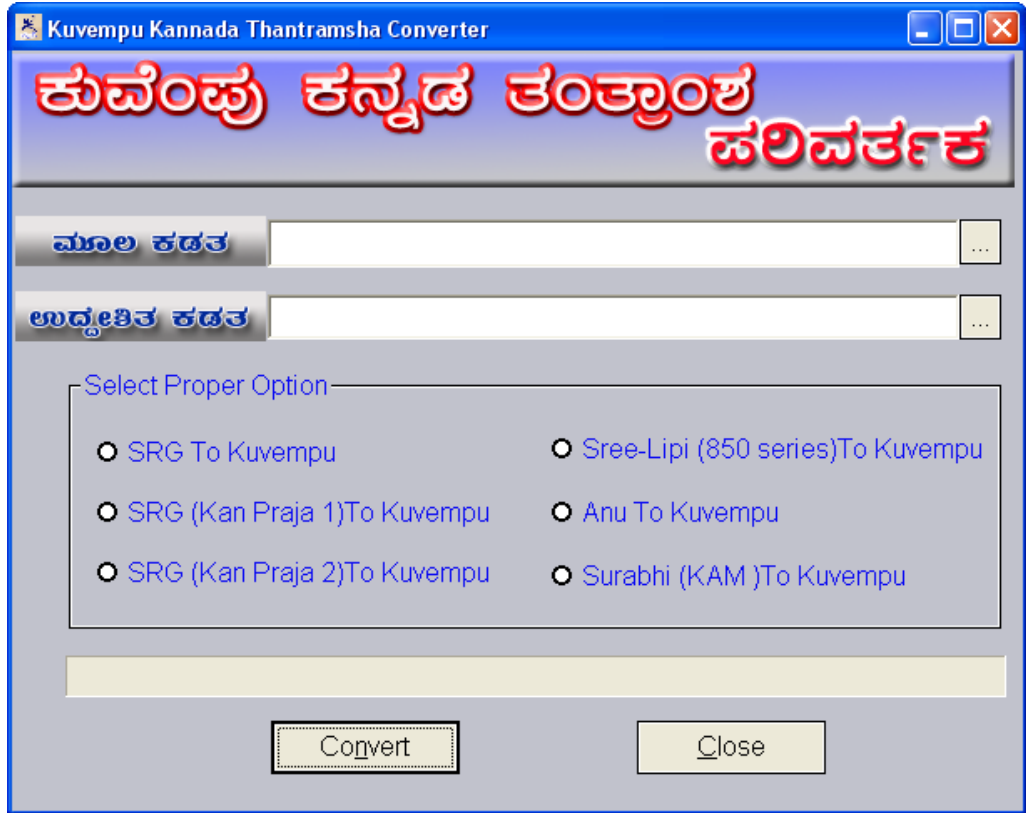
Kuvempu Kannada Thantramsha Converter

ಕುವೆಂಪು ಕನ್ನಡ ತಂತ್ರಾಂಶ ಪರಿವರ್ತಕ

ಮೂಲ ಕಡತ ...

ಉದ್ದೇಶಿತ ಕಡತ ...

Select Proper Option

SRG To Kuvempu

SRG (Kan Praja 1)To Kuvempu

SRG (Kan Praja 2)To Kuvempu

Sree-Lipi (850 series)To Kuvempu

Anu To Kuvempu

Surabhi (KAM )To Kuvempu

Convert

Close